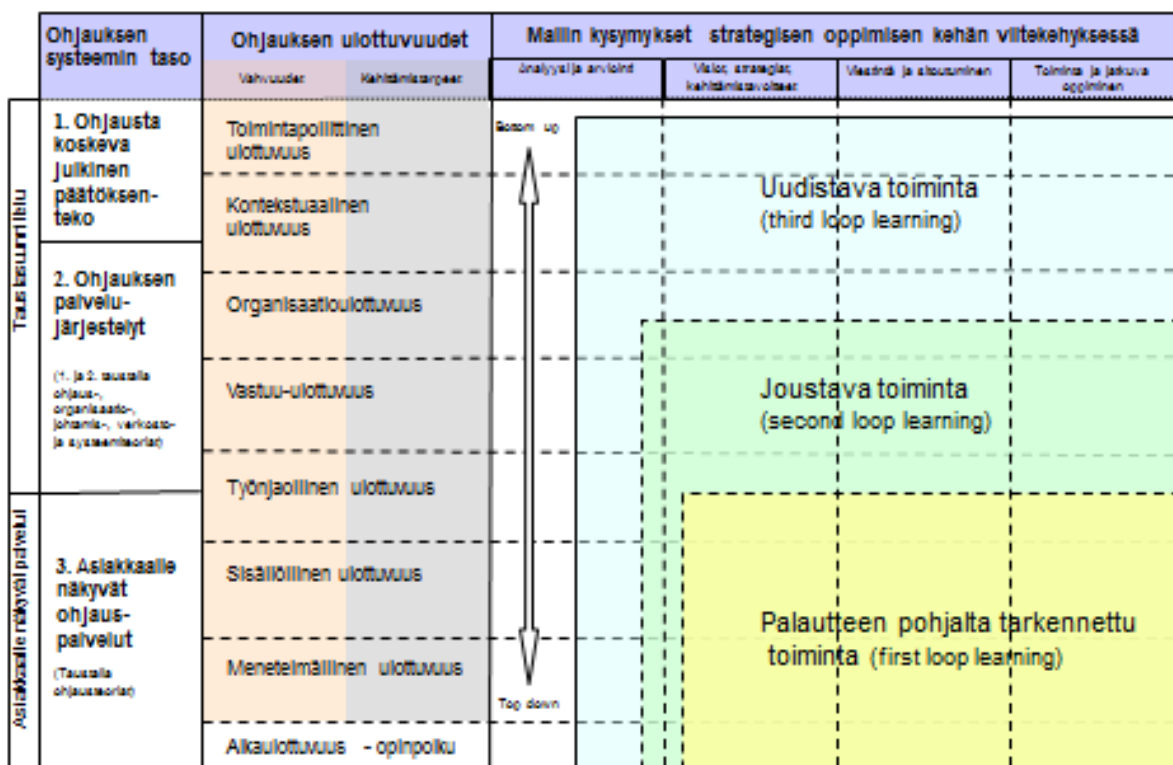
Ohjauksen systeemin taso

Ohjauksen ulottuvuudet

Vahvuudet

Kehittämistarpeet

Mallin kysymykset strategisen oppimisen kehän viitekehyksessä

Itsearviointi ja arviointi

Visiot, strategiat, kehittämistavoitteet

Viestintä ja sitoutuminen

Toiminta ja jatkuva oppiminen

Taustasuunnittelu

1. Ohjausta koskeva julkinen päätöksenteko

2. Ohjauksen palvelujärjestelyt

(1. ja 2. tasolla ohjaus-, organisaatio-, johtamis-, verkosto- ja systeemiteoriat)

Asiakkaalle näkyvät palvelut

3. Asiakkaalle näkyvät ohjauspalvelut

(Taustalla ohjausteoriat)

Toimintapoliittinen ulottuvuus

Kontekstuaalinen ulottuvuus

Organisaatioulottuvuus

Vastuu-ulottuvuus

Työnjaollinen ulottuvuus

Sisällöllinen ulottuvuus

Menetelmällinen ulottuvuus

Aikaulottuvuus - opinpolku

Bottom up

Top down

Uudistava toiminta
(third loop learning)

Joustava toiminta
(second loop learning)

Palautteen pohjalta tarkennettu toiminta (first loop learning)